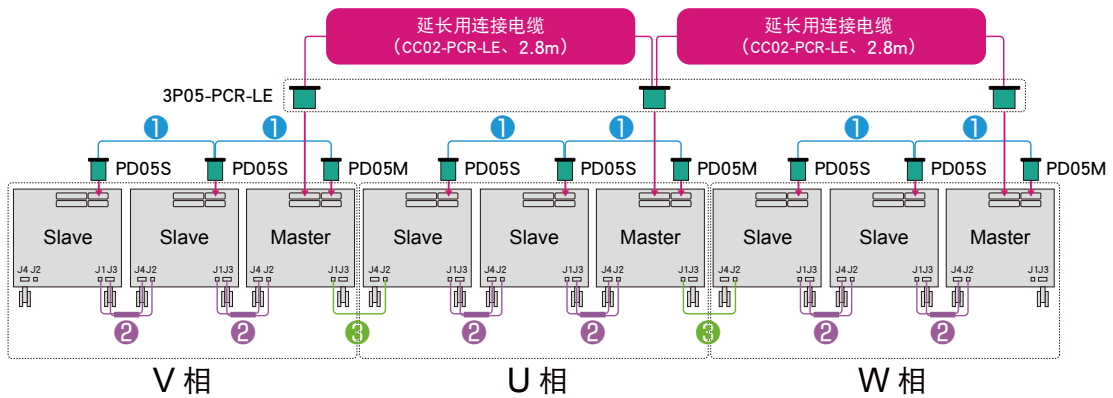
延长用连接电缆
（CC02-PCR-LE、2.8m）

延长用连接电缆
（CC02-PCR-LE、2.8m）

3P05-PCR-LE

❶ ❶ ❶ ❶ ❶ ❶

PD05S PD05S PD05M PD05S PD05S PD05M PD05S PD05S PD05M

Slave
J4 J2 J1 J3

Slave
J4 J2 J1 J3

Master
J4 J2 J1 J3

Slave
J4 J2 J1 J3

Slave
J4 J2 J1 J3

Master
J4 J2 J1 J3

Slave
J4 J2 J1 J3

Slave
J4 J2 J1 J3

Master
J4 J2 J1 J3

❷ ❷ ❸ ❷ ❷ ❸ ❷ ❷

V 相

U 相

W 相